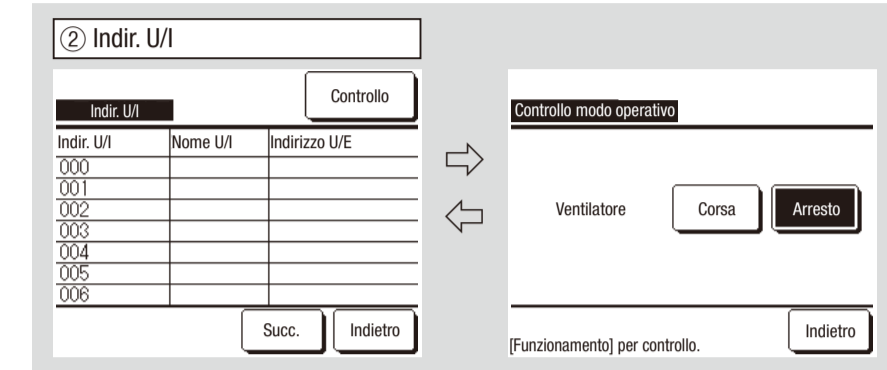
② Indir. U/I

Indir. U/I

Controllo

| Indir. U/I | Nome U/I | Indirizzo U/E |
|---|---|---|
| 000 | | |
| 001 | | |
| 002 | | |
| 003 | | |
| 004 | | |
| 005 | | |
| 006 | | |

Succ.

Indietro

Controllo modo operativo

Ventilatore

Corsa

Arresto

[Funzionamento] per controllo.

Indietro